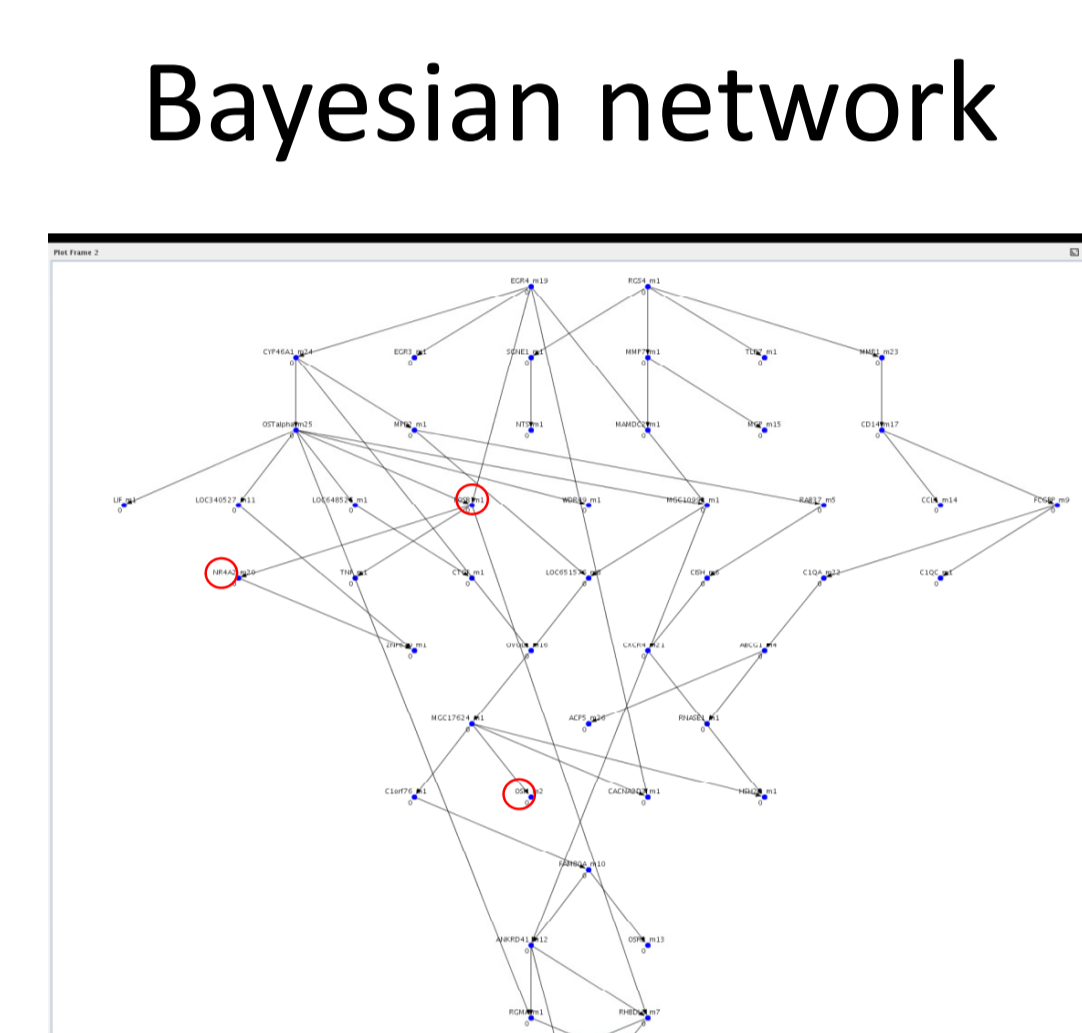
Bayesian network

Plot Frame 2

EGR4_m19
RGS4_m1
CYP46A1_m24
EGR3_m1
SGNE1_m1
MMP7_m1
TLR7_m1
MME1_m23
OSTalpha_m25
MPP2_m1
NTS_m1
MAMDC2_m1
MGP_m15
CD14_m17
LIF_m1
LOC340527_m11
LOC648521_m1
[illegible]_m1
WDR39_m1
MGC10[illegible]_m1
RAB37_m5
CCL4_m14
FCGBP_m9
NR4A2_m20
TNF_m1
CT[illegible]_m1
LOC651536_m1
C6H_m6
C1QA_m12
C1QC_m1
ZNF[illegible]_m1
OV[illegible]_m16
CXCR4_m21
ABCC1_m4
MGC17624_m1
ACP5_m18
RNASE1_m1
C1orf76_m1
OSM_m2
CACNA2D3_m1
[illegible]_m1
FAM80A_m10
ANKRD41_m12
OSP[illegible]_m13
RGM_m1
RHBD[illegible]_m7